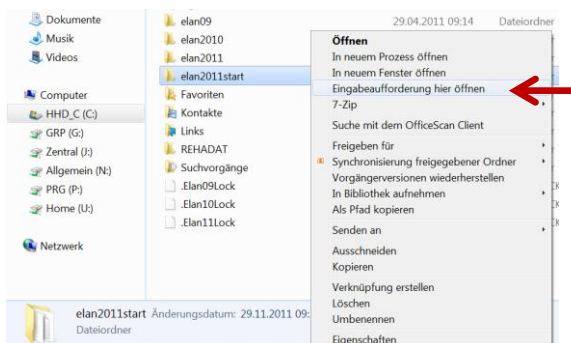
Dokumente
Musik
Videos

Computer
HHD_C (C:)
GRP (G:)
Zentral (J:)
Allgemein (N:)
PRG (P:)
Home (U:)

Netzwerk

elan09 29.04.2011 09:14 Dateiordner
elan2010
elan2011
elan2011start
Favoriten
Kontakte
Links
REHADAT
Suchvorgänge
.Elan09Lock
.Elan10Lock
.Elan11Lock

Öffnen
In neuem Prozess öffnen
In neuem Fenster öffnen
Eingabeaufforderung hier öffnen
7-Zip
Suche mit dem OfficeScan Client
Freigeben für
Synchronisierung freigegebener Ordner
Vorgängerversionen wiederherstellen
In Bibliothek aufnehmen
Als Pfad kopieren
Senden an
Ausschneiden
Kopieren
Verknüpfung erstellen
Löschen
Umbenennen
Eigenschaften

elan2011start Änderungsdatum: 29.11.2011 09:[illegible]
Dateiordner